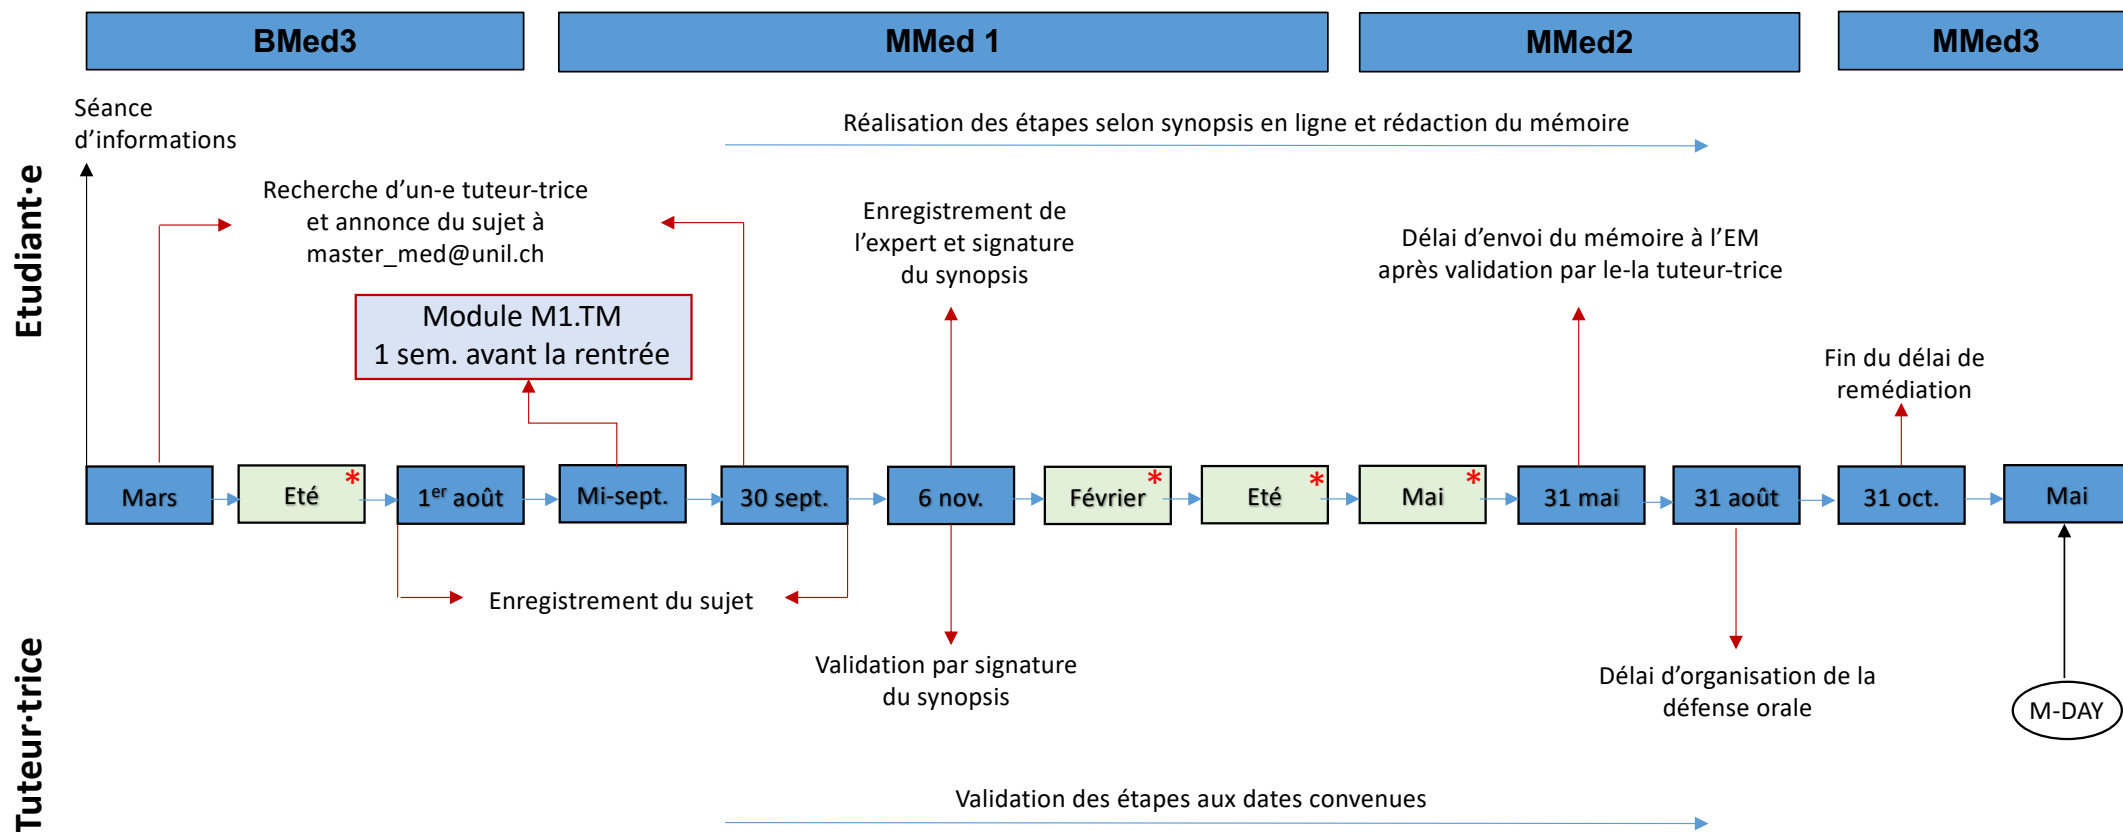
BMed3

MMed 1

MMed2

MMed3

Etudiant·e

Séance d'informations

Réalisation des étapes selon synopsis en ligne et rédaction du mémoire

Recherche d'un-e tuteur-trice et annonce du sujet à master_med@unil.ch

Module M1.TM
1 sem. avant la rentrée

Enregistrement de l'expert et signature du synopsis

Délai d'envoi du mémoire à l'EM après validation par le-la tuteur-trice

Fin du délai de remédiation

Mars

Eté *

1$^{er}$ août

Mi-sept.

30 sept.

6 nov.

Février *

Eté *

Mai *

31 mai

31 août

31 oct.

Mai

Enregistrement du sujet

Validation par signature du synopsis

Délai d'organisation de la défense orale

M-DAY

Tuteur·trice

Validation des étapes aux dates convenues